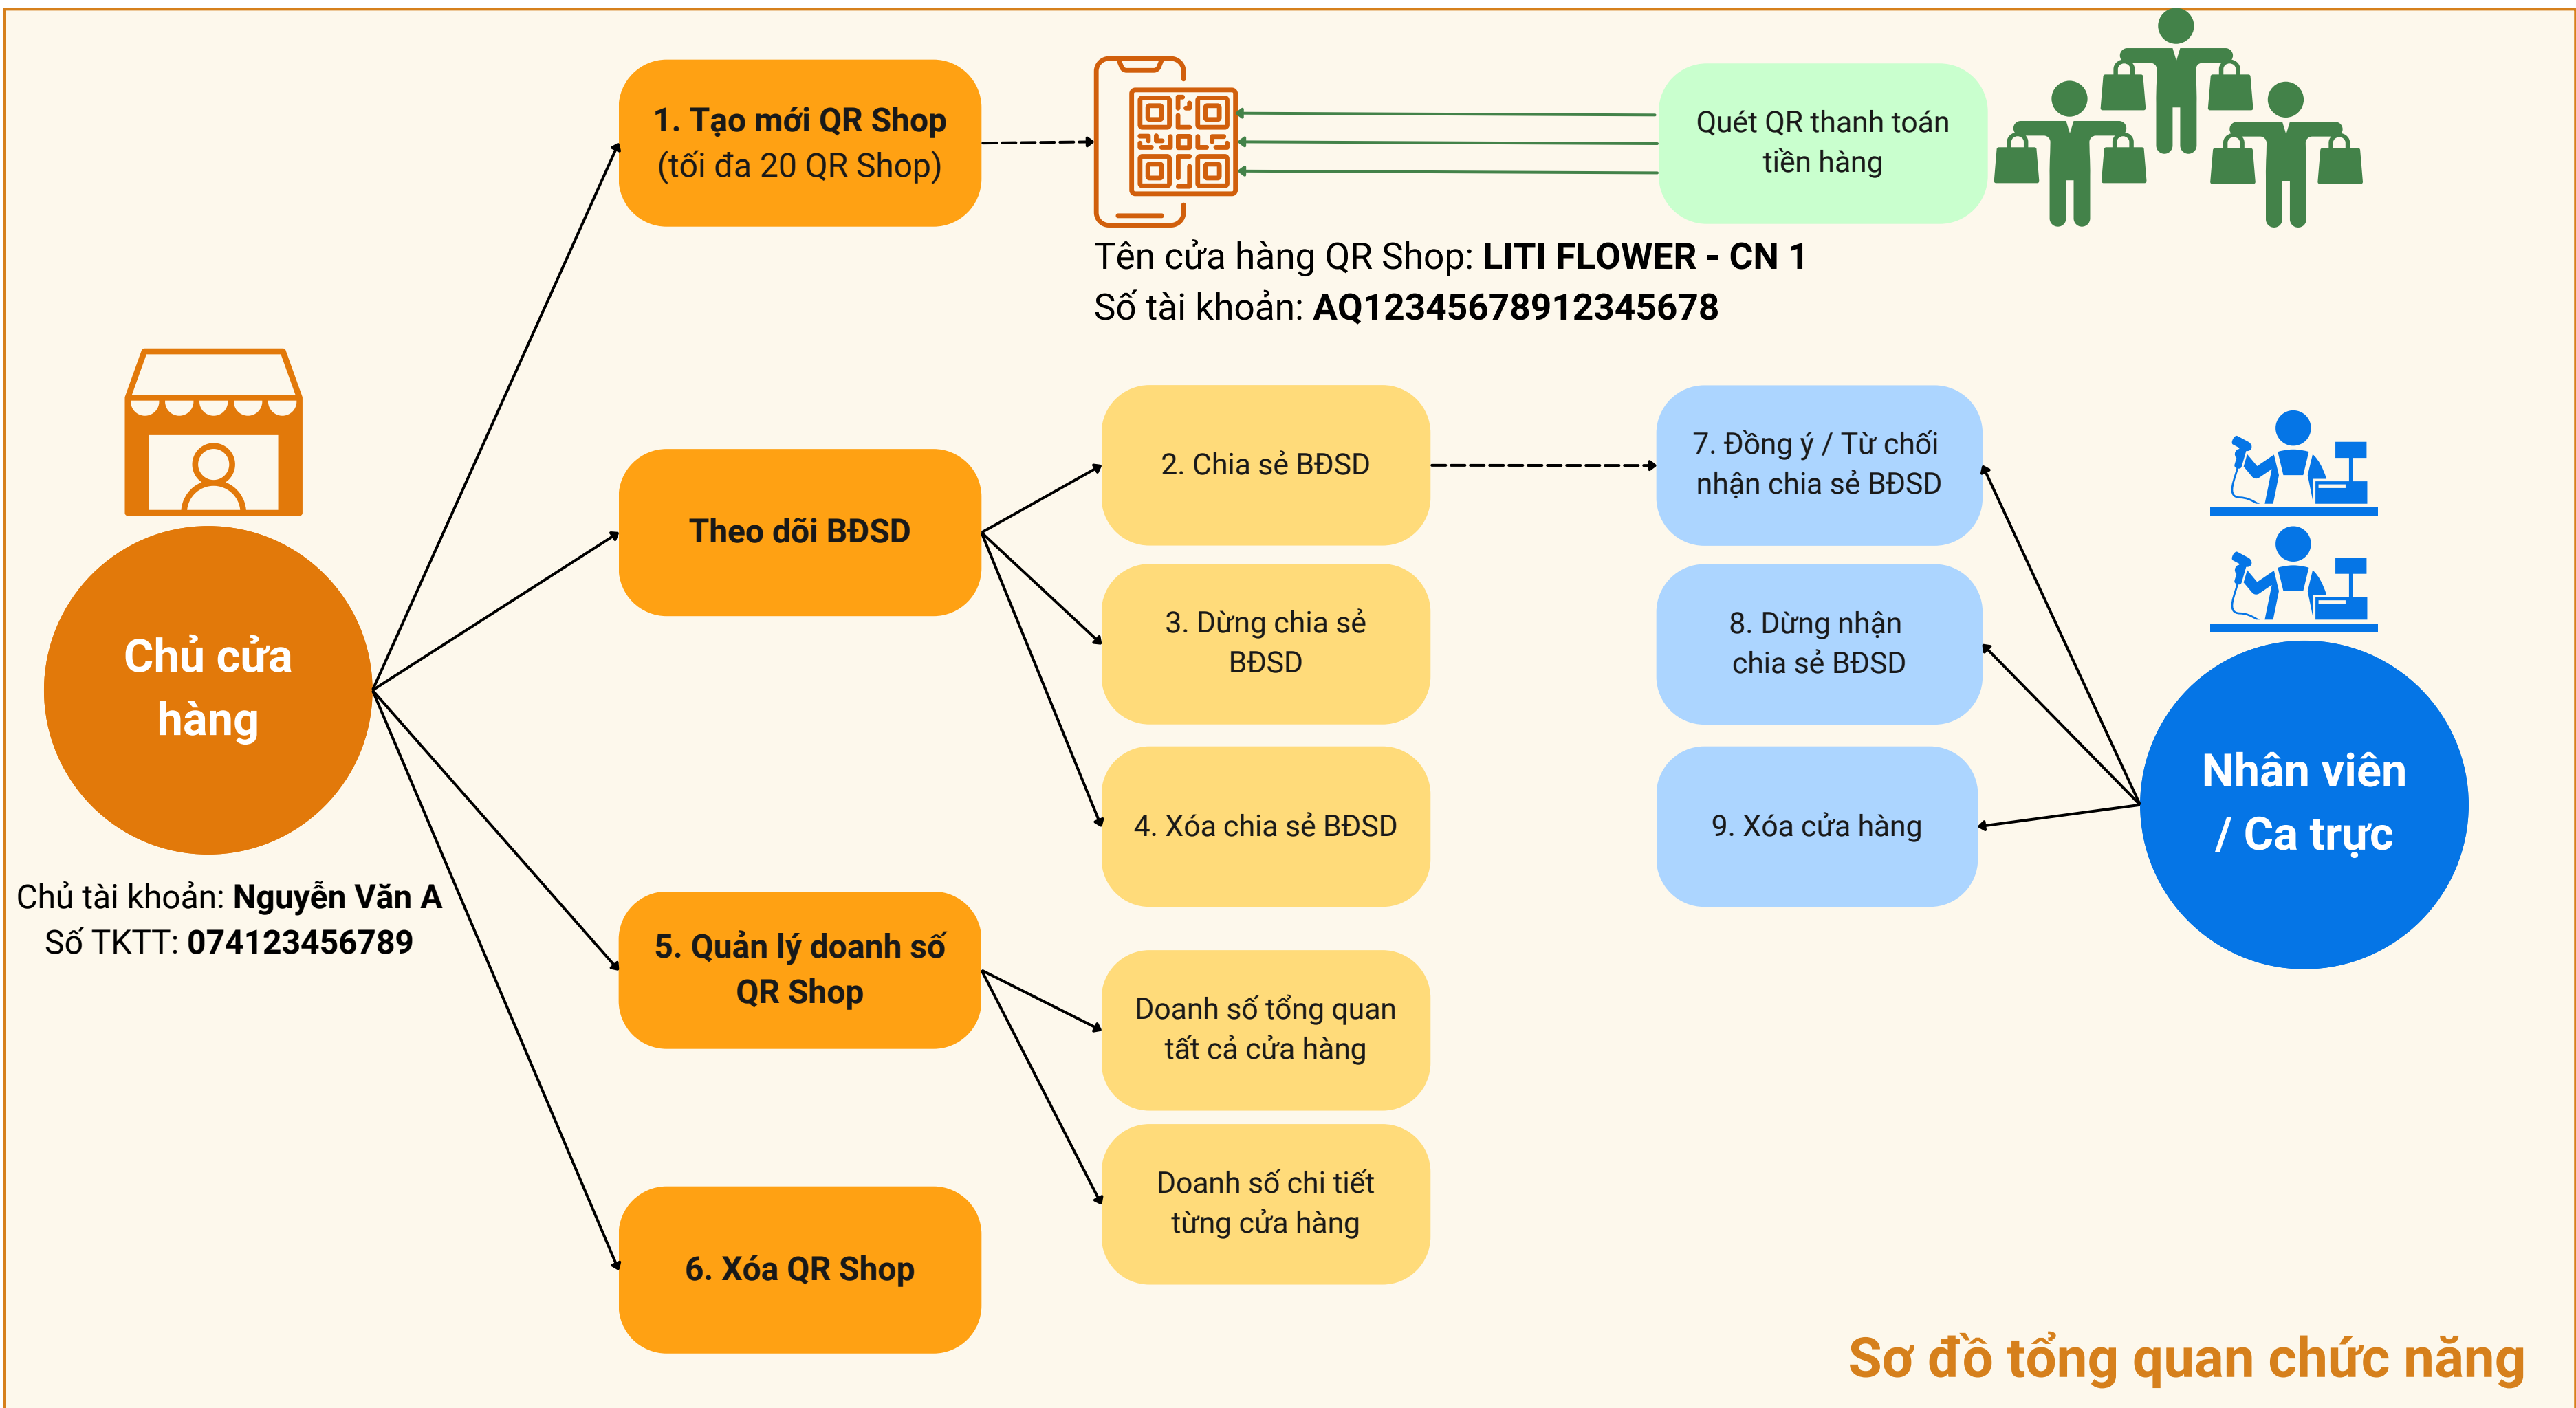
1. Tạo mới QR Shop
(tối đa 20 QR Shop)

Quét QR thanh toán tiền hàng

Tên cửa hàng QR Shop: LITI FLOWER - CN 1
Số tài khoản: AQ12345678912345678

Chủ cửa hàng

Chủ tài khoản: Nguyễn Văn A
Số TKTT: 074123456789

Theo dõi BĐSD

2. Chia sẻ BĐSD

3. Dừng chia sẻ BĐSD

4. Xóa chia sẻ BĐSD

7. Đồng ý / Từ chối nhận chia sẻ BĐSD

8. Dừng nhận chia sẻ BĐSD

9. Xóa cửa hàng

Nhân viên / Ca trực

5. Quản lý doanh số QR Shop

Doanh số tổng quan tất cả cửa hàng

Doanh số chi tiết từng cửa hàng

6. Xóa QR Shop

Sơ đồ tổng quan chức năng